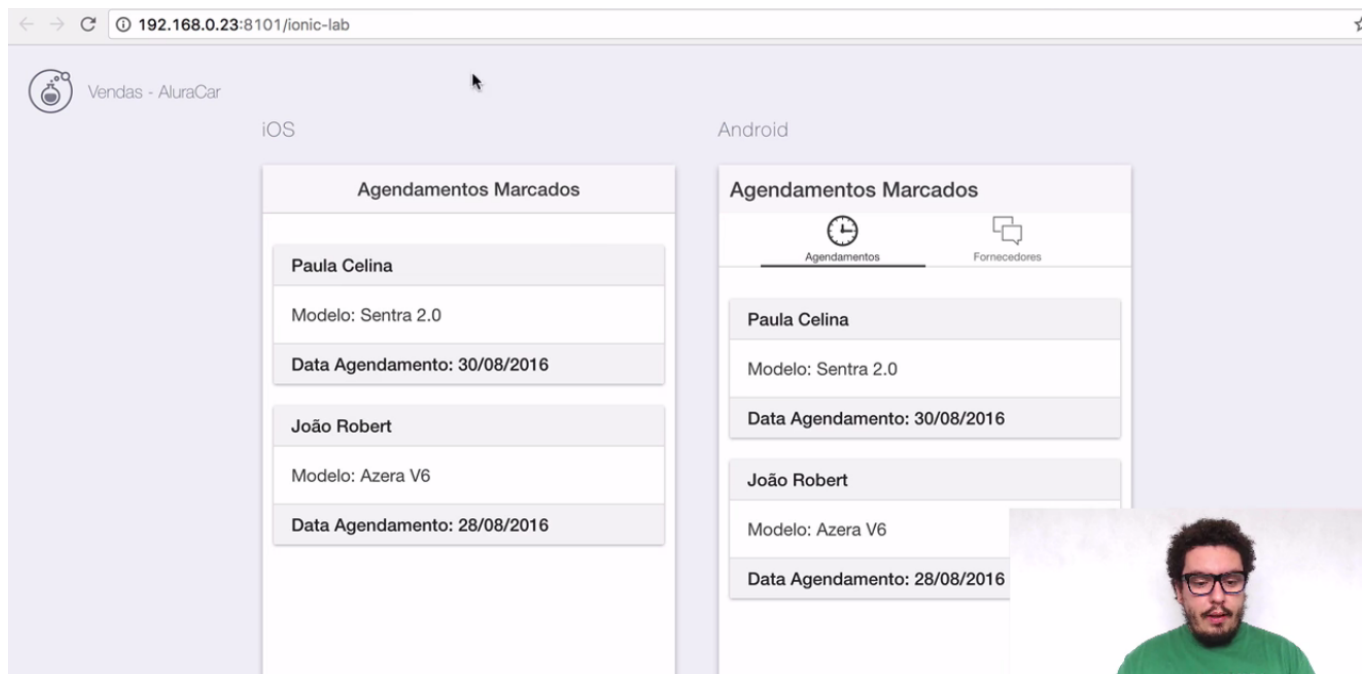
192.168.0.23:8101/ionic-lab

Vendas - AluraCar

iOS

Agendamentos Marcados

Paula Celina

Modelo: Sentra 2.0

Data Agendamento: 30/08/2016

João Robert

Modelo: Azera V6

Data Agendamento: 28/08/2016

Android

Agendamentos Marcados

Agendamentos

Fornecedores

Paula Celina

Modelo: Sentra 2.0

Data Agendamento: 30/08/2016

João Robert

Modelo: Azera V6

Data Agendamento: 28/08/2016